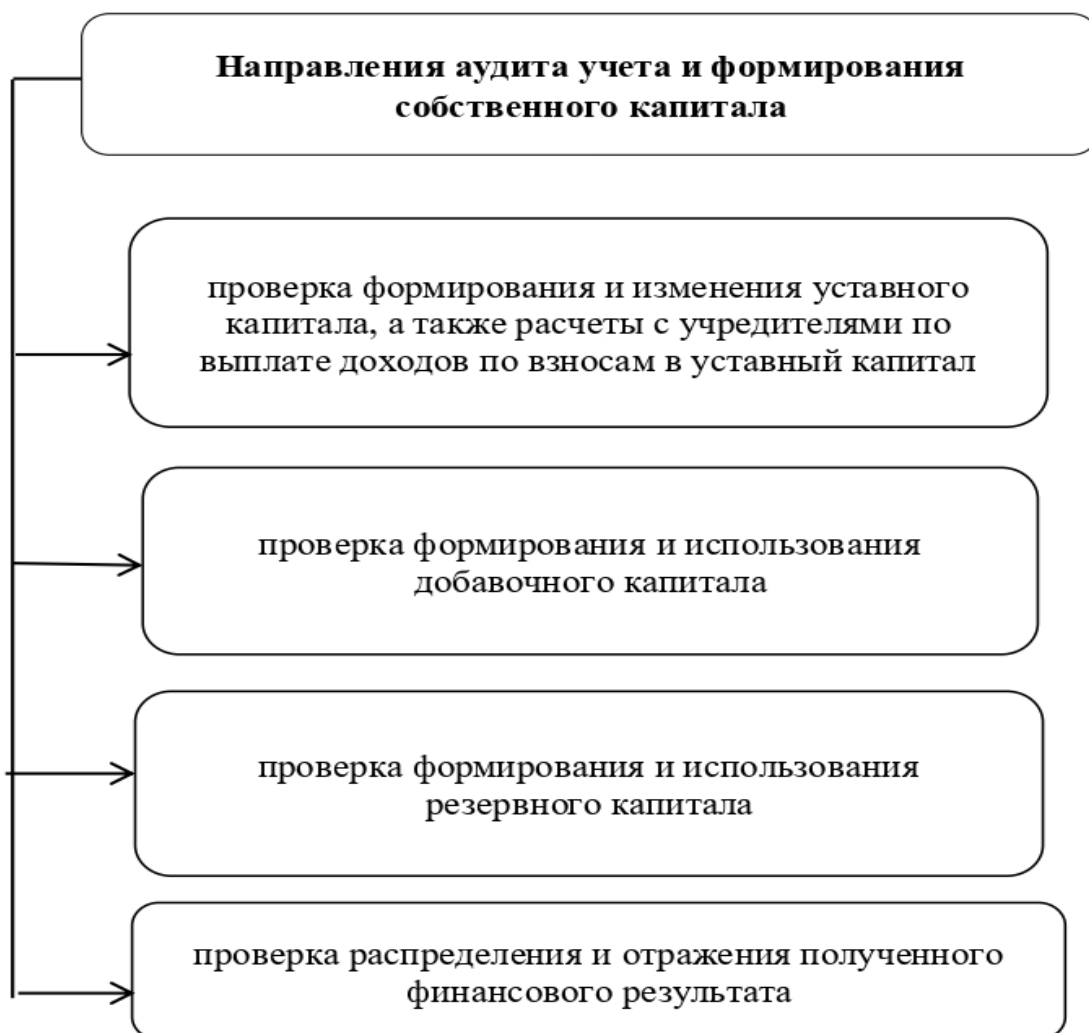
Направления аудита учета и формирования собственного капитала

проверка формирования и изменения уставного капитала, а также расчеты с учредителями по выплате доходов по взносам в уставный капитал

проверка формирования и использования добавочного капитала

проверка формирования и использования резервного капитала

проверка распределения и отражения полученного финансового результата